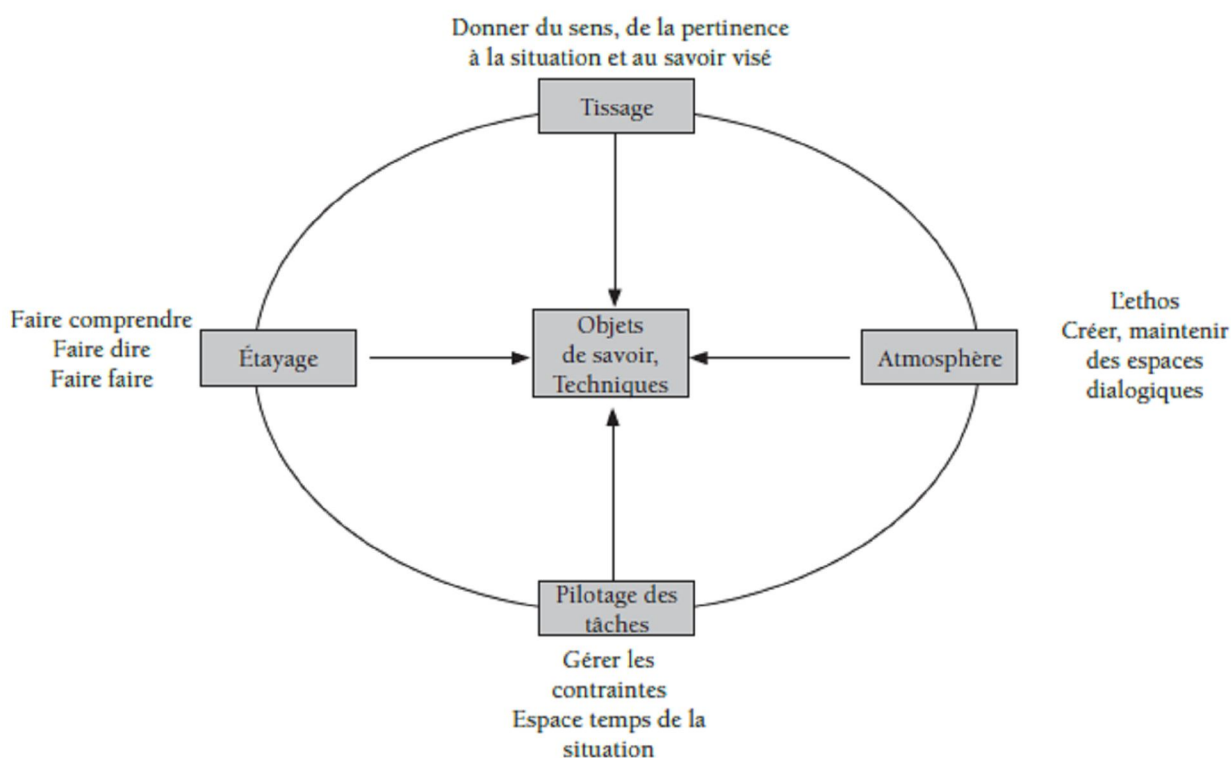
Donner du sens, de la pertinence à la situation et au savoir visé

Tissage

Faire comprendre
Faire dire
Faire faire

Étayage

Objets de savoir, Techniques

Atmosphère

L'ethos
Créer, maintenir des espaces dialogiques

Pilotage des tâches

Gérer les contraintes
Espace temps de la situation